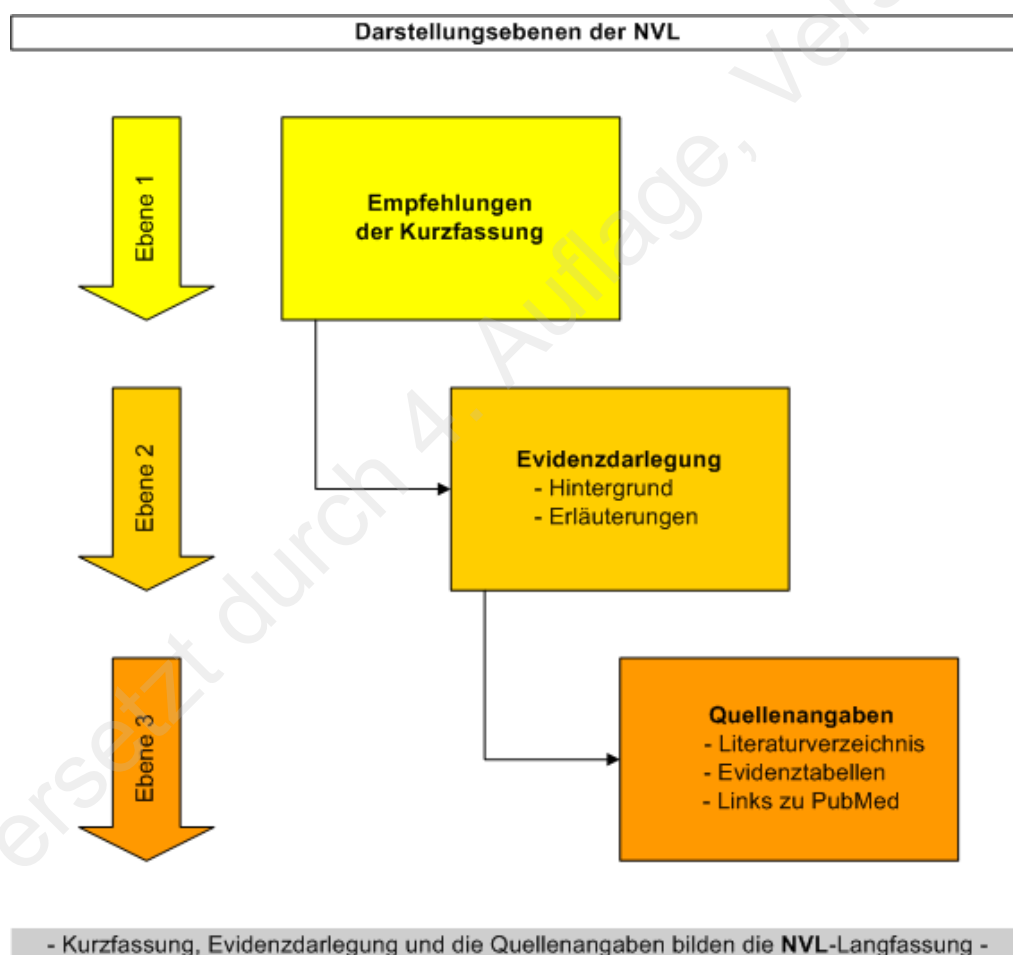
Darstellungsebenen der NVL

Ebene 1

Empfehlungen der Kurzfassung

Ebene 2

Evidenzdarlegung
- Hintergrund
- Erläuterungen

Ebene 3

Quellenangaben
- Literaturverzeichnis
- Evidenztabellen
- Links zu PubMed

- Kurzfassung, Evidenzdarlegung und die Quellenangaben bilden die NVL-Langfassung -

ersetzt durch 4. Auflage, Ver